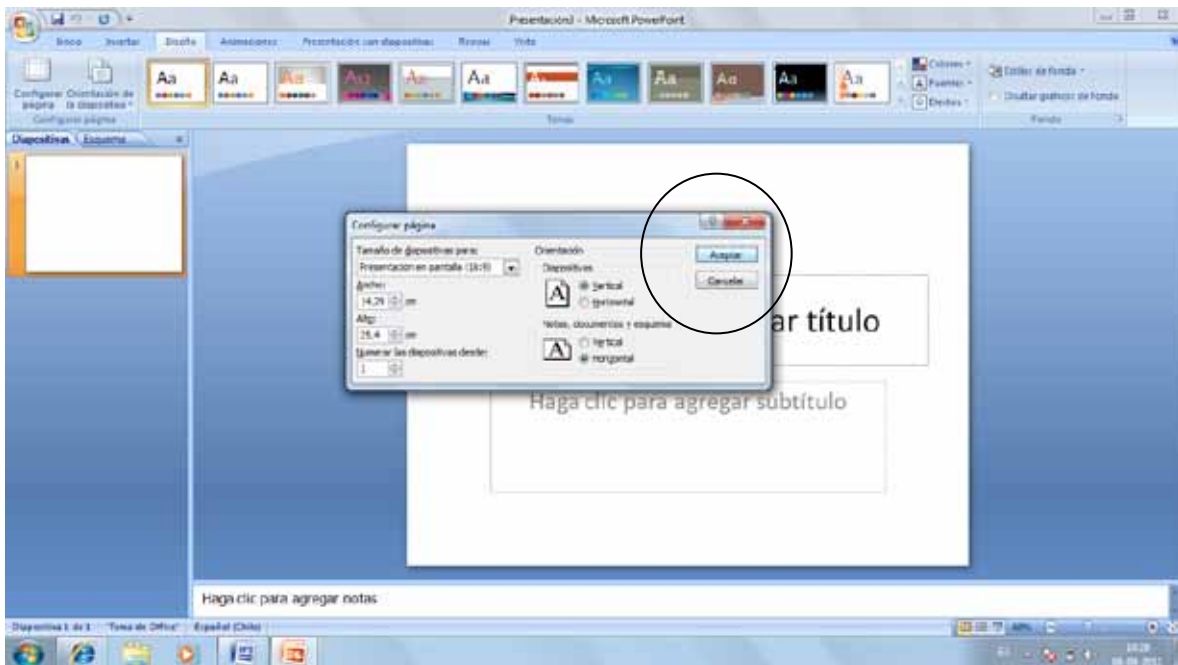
Presentación1 - Microsoft PowerPoint

Inicio Insertar Diseño Animaciones Presentación con diapositivas Revisar Vista

Configurar página Orientación de la diapositiva

Configurar página

Aa Aa Aa Aa Aa Aa Aa Aa Aa Aa Aa Aa

Temas

Colores Fuentes Efectos

Estilos de fondo Ocultar gráficos de fondo

Fondo

Diapositivas Esquema

Configurar página

Tamaño de diapositivas para:
Presentación en pantalla (16:9)
Ancho:
14,29 cm
Alto:
25,4 cm
Numerar las diapositivas desde:
1

Orientación
Diapositivas
Vertical
Horizontal
Notas, documentos y esquema
Vertical
Horizontal

Aceptar
Cancelar

ar título

Haga clic para agregar subtítulo

Haga clic para agregar notas

Diapositiva 1 de 1 "Tema de Office" Español (Chile)